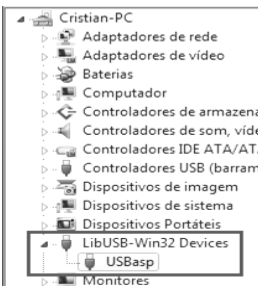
Cristian-PC
Adaptadores de rede
Adaptadores de vídeo
Baterias
Computador
Controladores de armazena
Controladores de som, víde
Controladores IDE ATA/AT
Controladores USB (barram
Dispositivos de imagem
Dispositivos de sistema
Dispositivos Portáteis
LibUSB-Win32 Devices
USBasp
Monitores